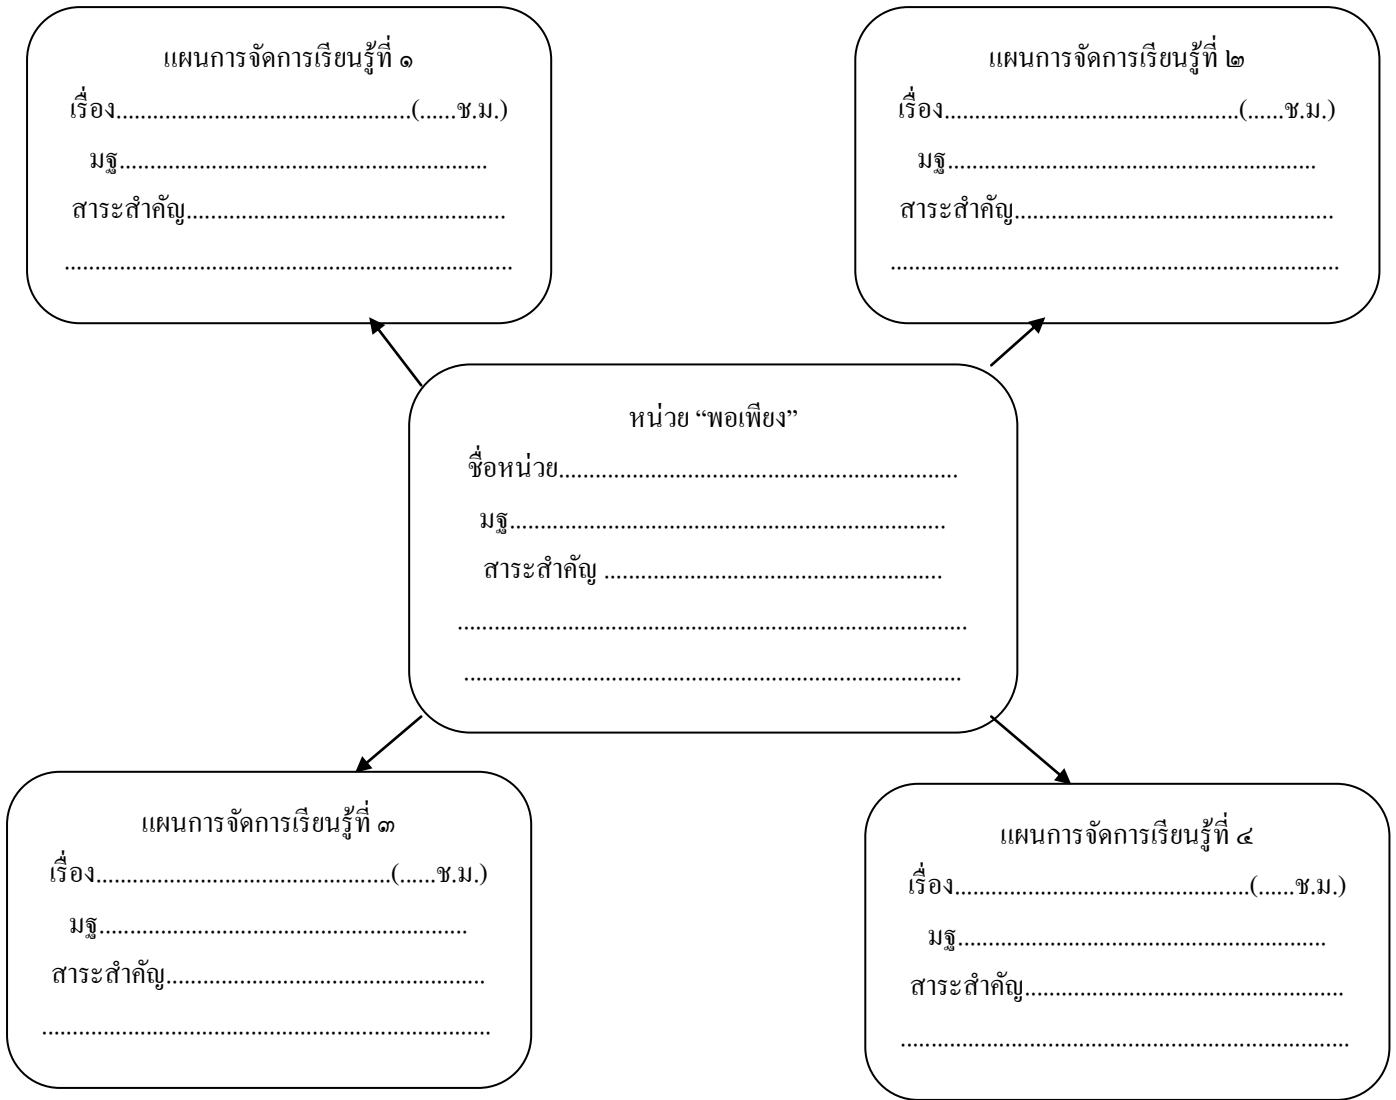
แผนการจัดการเรียนรู้ที่ ๑
เรื่อง.............................................(......ช.ม.)
มฐ.........................................................
สาระสำคัญ.................................................
.....................................................................

แผนการจัดการเรียนรู้ที่ ๒
เรื่อง.............................................(......ช.ม.)
มฐ.........................................................
สาระสำคัญ.................................................
.....................................................................

หน่วย “พอเพียง”
ชื่อหน่วย...............................................................
มฐ...................................................................
สาระสำคัญ .....................................................
...........................................................................
...........................................................................

แผนการจัดการเรียนรู้ที่ ๓
เรื่อง.............................................(......ช.ม.)
มฐ.........................................................
สาระสำคัญ.................................................
.....................................................................

แผนการจัดการเรียนรู้ที่ ๔
เรื่อง.............................................(......ช.ม.)
มฐ.........................................................
สาระสำคัญ.................................................
.....................................................................